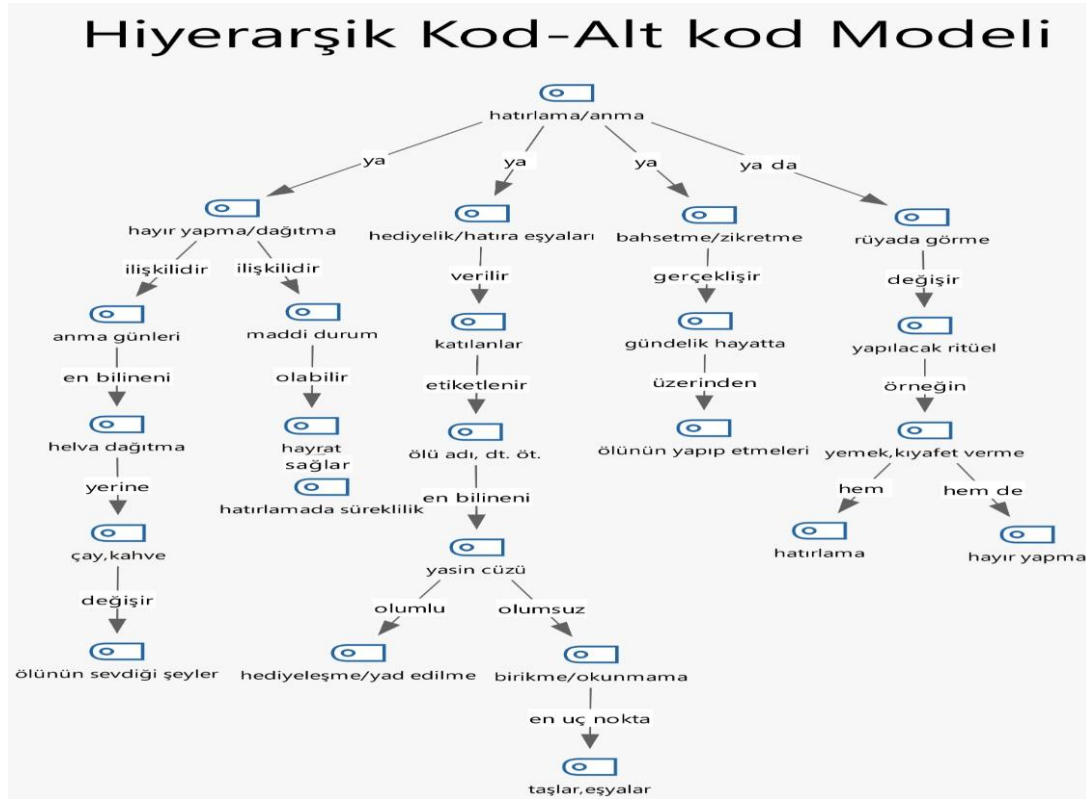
Hiyerarşik Kod-Alt kod Modeli

hatırlama/anma

ya
ya
ya
ya da

hayır yapma/dağıtma
hediyelik/hatıra eşyaları
bahsetme/zikretme
rüyada görme

ilişkilidir
ilişkilidir
verilir
gerçeklişir
değişir

anma günleri
maddi durum
katılanlar
gündelik hayatta
yapılacak ritüel

en bilineni
olabilir
etiketlenir
üzerinden
örneğin

helva dağıtma
hayrat sağlar
ölü adı, dt. öt.
ölünün yapıp etmeleri
yemek,kıyafet verme

hatırlamada süreklilik

yerine
en bilineni
hem
hem de

çay,kahve
yasin cüzü
hatırlama
hayır yapma

değişir
olumlu
olumsuz

ölünün sevdiği şeyler
hediyeleşme/yad edilme
birikme/okunmama

en uç nokta

taşlar,eşyalar